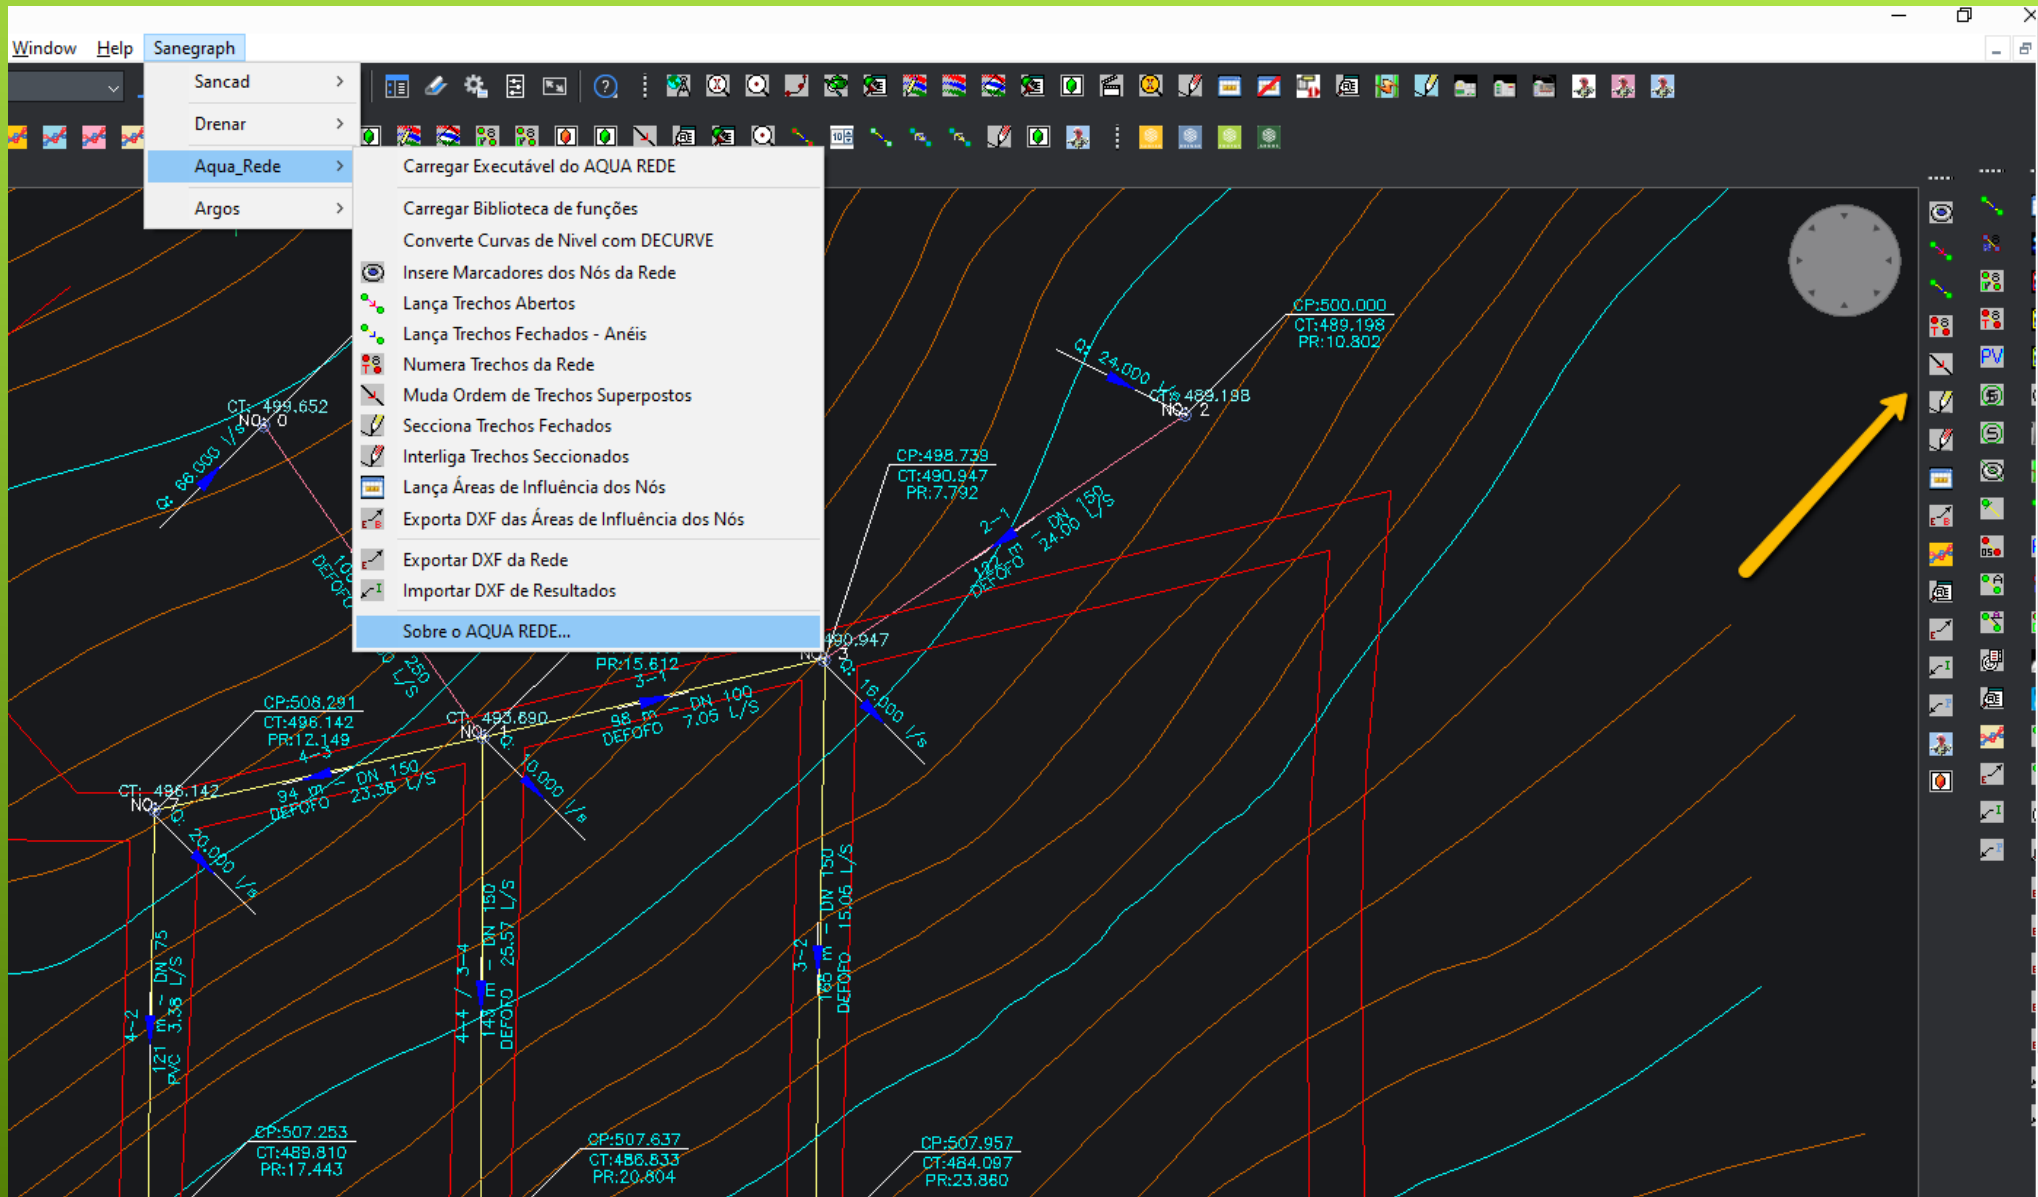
Window Help Sanegraph

Sancad >
Drenar >
Aqua_Rede >
Argos >

Carregar Executável do AQUA REDE
Carregar Biblioteca de funções
Converte Curvas de Nivel com DECURVE
Insere Marcadores dos Nós da Rede
Lança Trechos Abertos
Lança Trechos Fechados - Anéis
Numera Trechos da Rede
Muda Ordem de Trechos Superpostos
Secciona Trechos Fechados
Interliga Trechos Seccionados
Lança Áreas de Influência dos Nós
Exporta DXF das Áreas de Influência dos Nós
Exportar DXF da Rede
Importar DXF de Resultados
Sobre o AQUA REDE...

CP:500.000
CT:489.198
PR:10.802

Q: 24.000 L/s
CT: 489.198
NÓ: 2

CT: 499.652
NÓ: 0
Q: 66.000 L/s

CP:498.739
CT:490.947
PR:7.792

2-1
127 m
DEFOFO
DN 150
24.00 L/S

490.947
NÓ: 3
PR:15.612
3-1
98 m
DEFOFO
DN 100
7.05 L/S
16.000 L/s

CP:508.291
CT:496.142
PR:12.149

CT: 493.690
NÓ: 1
10.000 L/s

CT: 486.142
NÓ: 7
4-3
94 m
DEFOFO
DN 150
23.38 L/S
20.000 L/s

4-2
121 m
PVC
DN 75
3.38 L/S

4-4
3-4
148 m
DEFOFO
DN 150
25.57 L/S

3-2
165 m
DEFOFO
DN 150
15.05 L/S

CP:507.253
CT:489.810
PR:17.443

CP:507.637
CT:486.833
PR:20.804

CP:507.957
CT:484.097
PR:23.860

PV